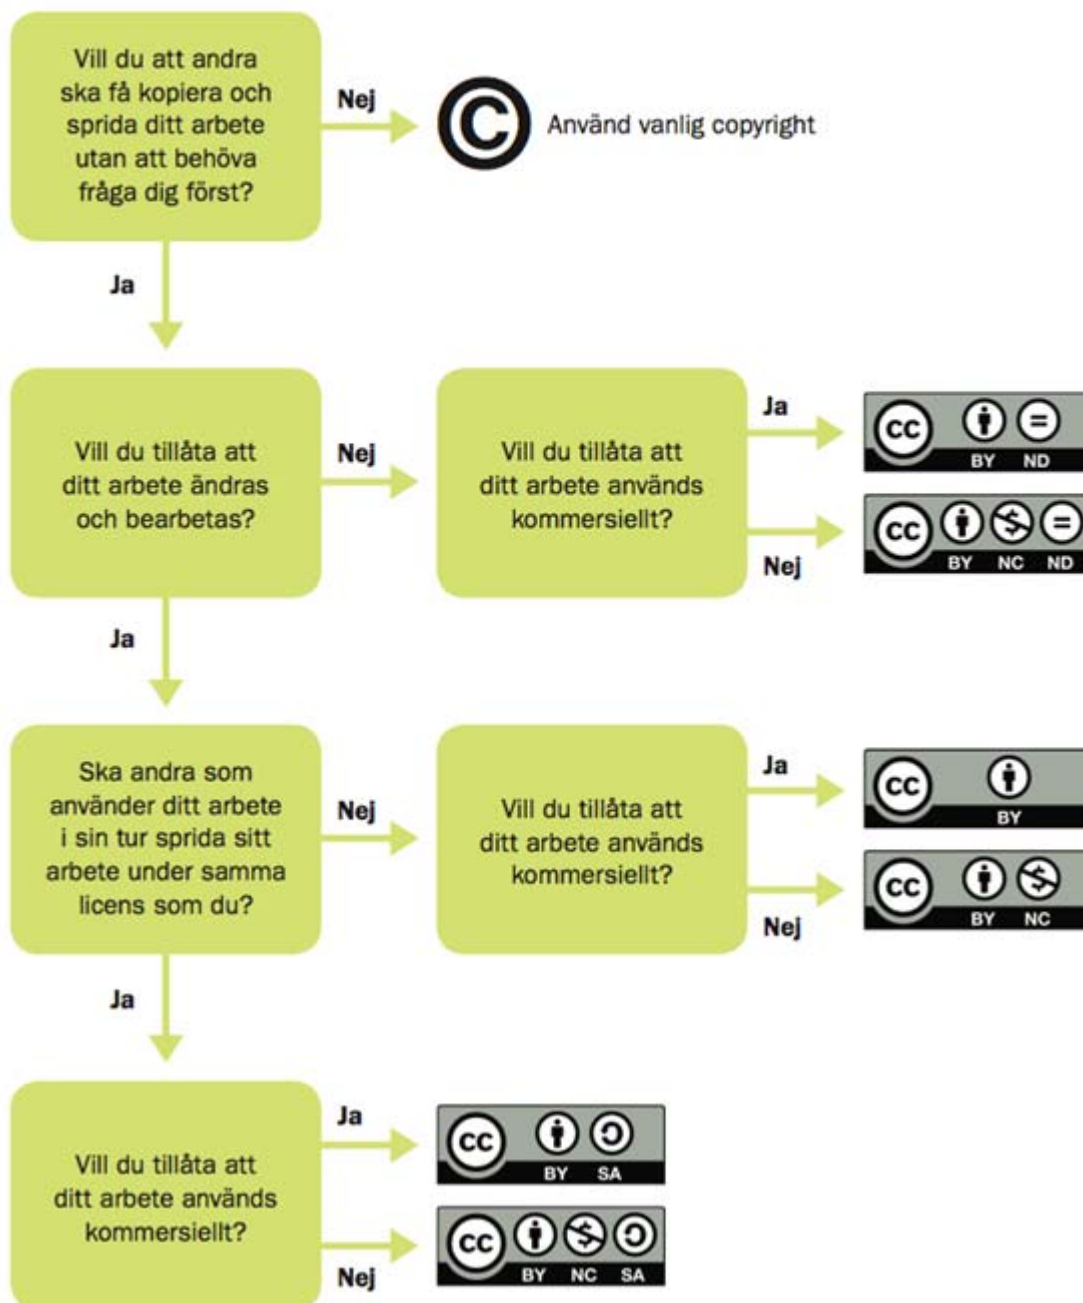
Vill du att andra ska få kopiera och sprida ditt arbete utan att behöva fråga dig först?

Nej

©

Använd vanlig copyright

Ja

Vill du tillåta att ditt arbete ändras och bearbetas?

Nej

Vill du tillåta att ditt arbete används kommersiellt?

Ja

cc BY ND

Nej

cc BY NC ND

Ja

Ska andra som använder ditt arbete i sin tur sprida sitt arbete under samma licens som du?

Nej

Vill du tillåta att ditt arbete används kommersiellt?

Ja

cc BY

Nej

cc BY NC

Ja

Vill du tillåta att ditt arbete används kommersiellt?

Ja

cc BY SA

Nej

cc BY NC SA